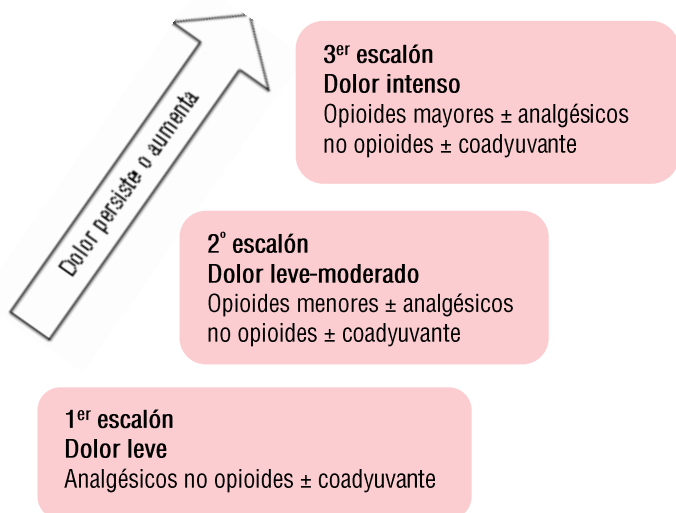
Dolor persiste o aumenta

3$^{er}$ escalón
Dolor intenso
Opioides mayores ± analgésicos no opioides ± coadyuvante

2$^{o}$ escalón
Dolor leve-moderado
Opioides menores ± analgésicos no opioides ± coadyuvante

1$^{er}$ escalón
Dolor leve
Analgésicos no opioides ± coadyuvante